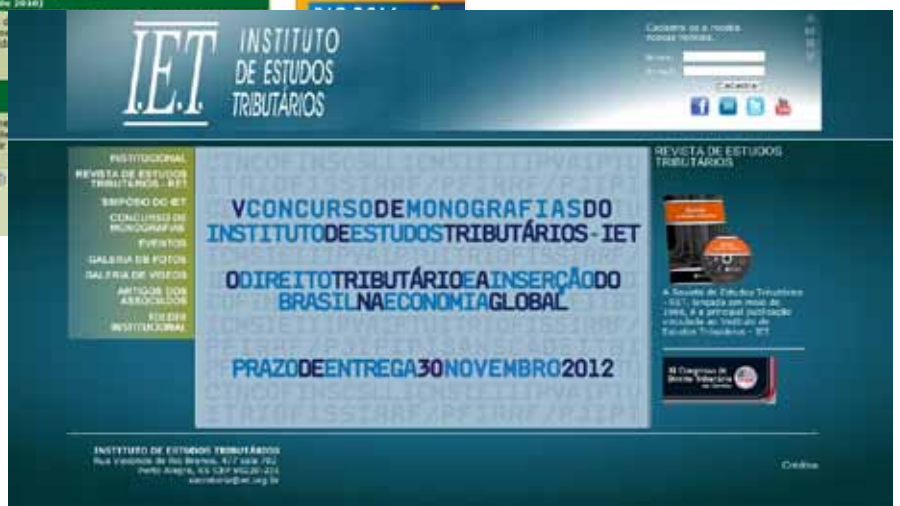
I.E.T INSTITUTO DE ESTUDOS TRIBUTÁRIOS

Cadastre-se e receba nossas notícias.

Nome:

E-mail:

Cadastrar

INSTITUCIONAL
REVISTA DE ESTUDOS TRIBUTÁRIOS - IET
SIMPÓSIO DO IET
CONCURSO DE MONOGRAFIAS
EVENTOS
GALERIA DE FOTOS
GALERIA DE VÍDEOS
ARTIGOS DOS ASSOCIADOS
FOLDER INSTITUCIONAL

V CONCURSO DE MONOGRAFIAS DO INSTITUTO DE ESTUDOS TRIBUTÁRIOS - IET

O DIREITO TRIBUTÁRIO E A INSERÇÃO DO BRASIL NA ECONOMIA GLOBAL

PRAZO DE ENTREGA 30 NOVEMBRO 2012

REVISTA DE ESTUDOS TRIBUTÁRIOS

A Revista de Estudos Tributários - RET, lançada em maio de 1998, é a principal publicação vinculada ao Instituto de Estudos Tributários - IET

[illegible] Congresso de Direito Tributário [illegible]

INSTITUTO DE ESTUDOS TRIBUTÁRIOS
Rua Visconde do Rio Branco, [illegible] sala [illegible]
Porto Alegre, RS CEP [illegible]
secretaria@iet.org.br

Créditos